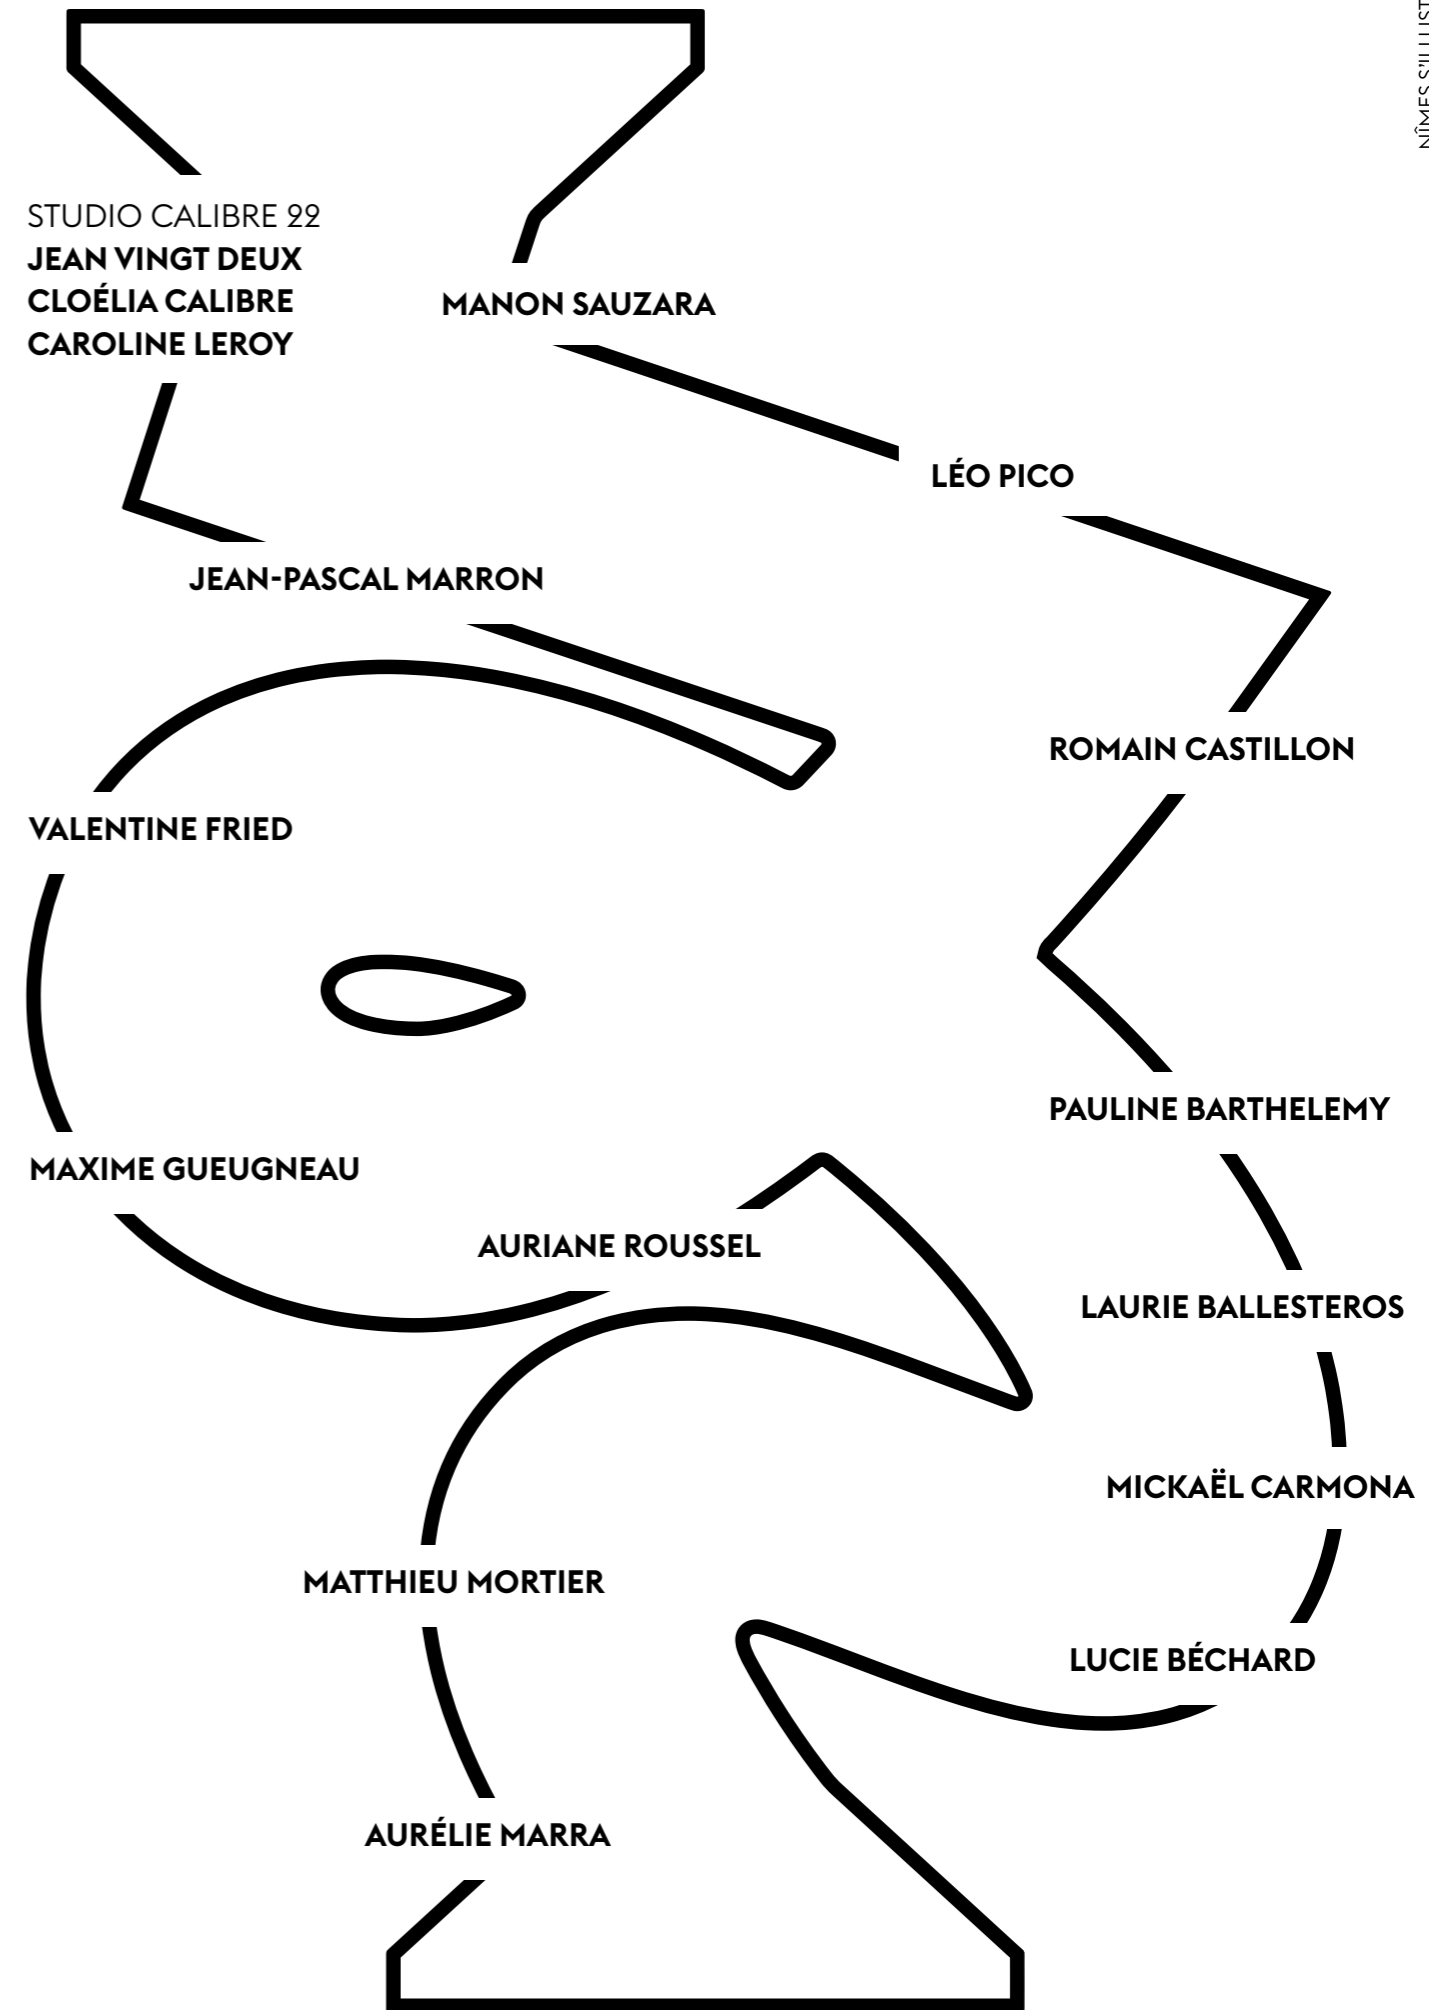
NÎMES S'ILLUST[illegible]

STUDIO CALIBRE 22
JEAN VINGT DEUX
CLOÉLIA CALIBRE
CAROLINE LEROY

MANON SAUZARA

LÉO PICO

JEAN-PASCAL MARRON

ROMAIN CASTILLON

VALENTINE FRIED

PAULINE BARTHELEMY

MAXIME GUEUGNEAU

AURIANE ROUSSEL

LAURIE BALLESTEROS

MICKAËL CARMONA

MATTHIEU MORTIER

LUCIE BÉCHARD

AURÉLIE MARRA